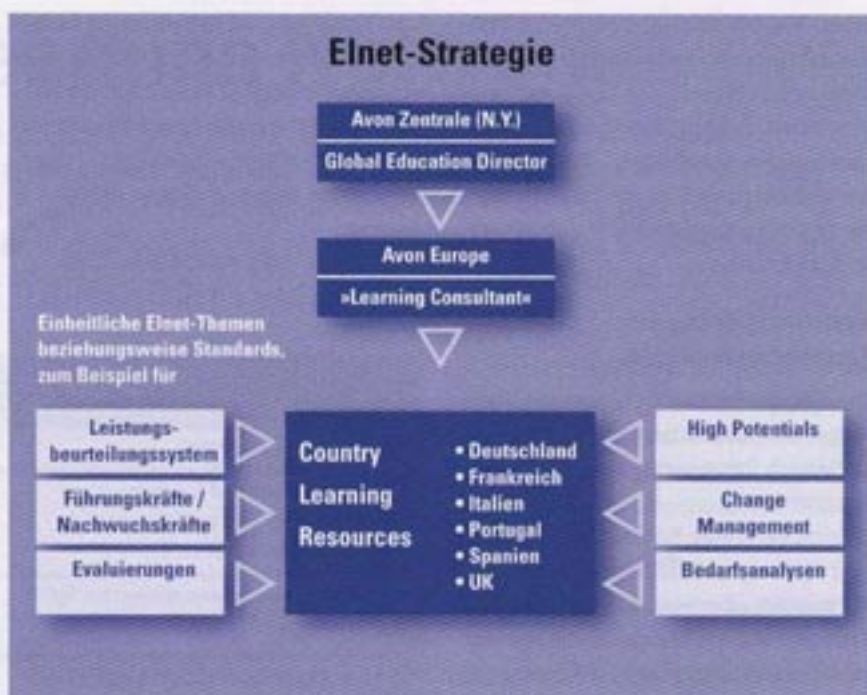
Elnet-Strategie

Avon Zentrale (N.Y.)

Global Education Director

Avon Europe

»Learning Consultant«

Einheitliche Elnet-Themen beziehungsweise Standards, zum Beispiel für

Leistungsbeurteilungssystem

Führungskräfte / Nachwuchskräfte

Evaluierungen

Country Learning Resources

• Deutschland
• Frankreich
• Italien
• Portugal
• Spanien
• UK

High Potentials

Change Management

Bedarfsanalysen